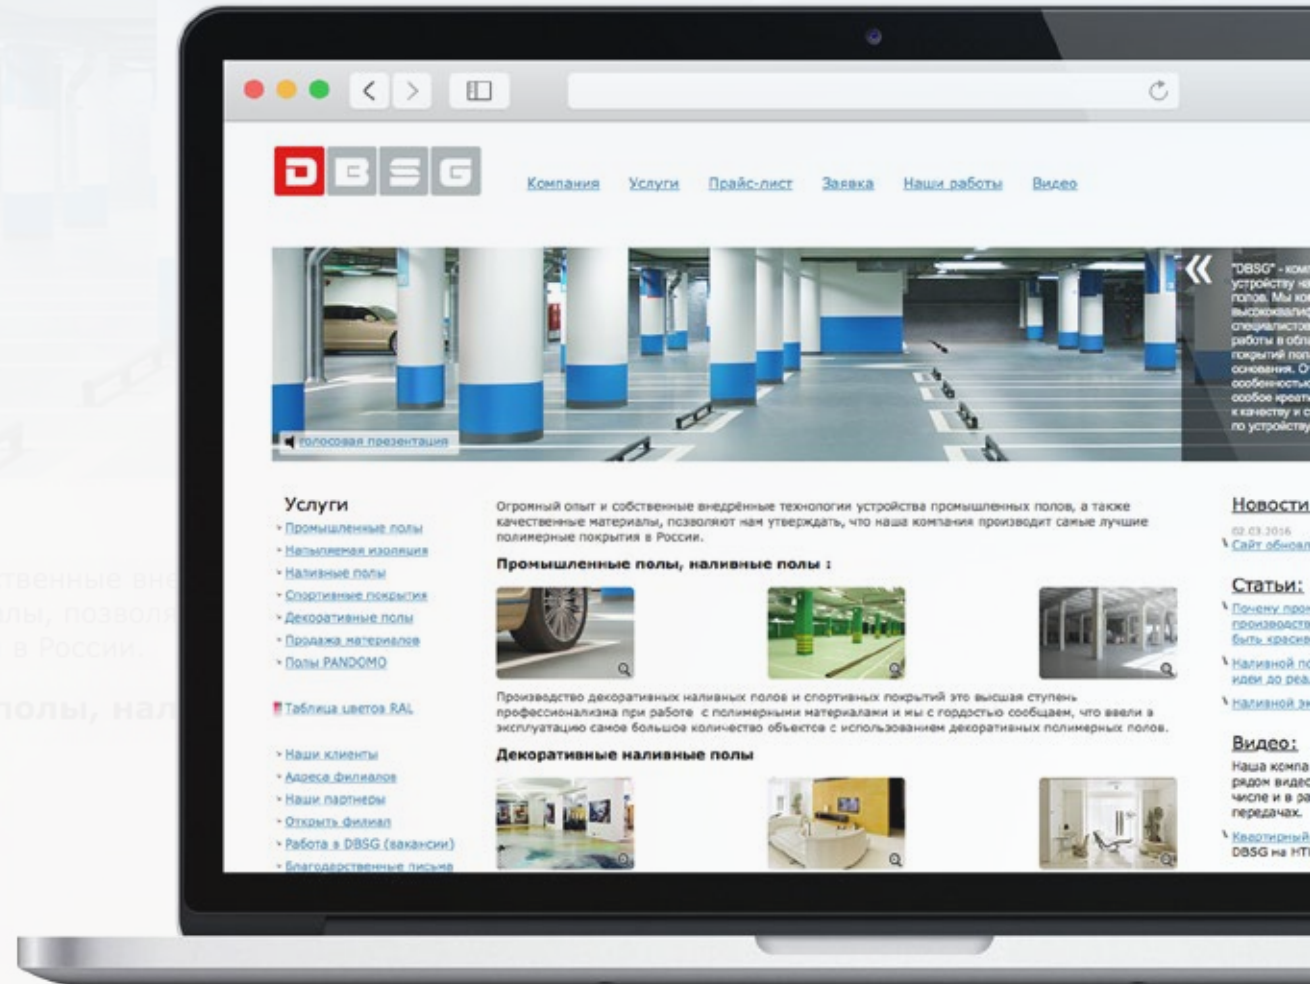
DBSG

Компания Услуги Прайс-лист Заявка Наши работы Видео

"DBSG" - ком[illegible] устройству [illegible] полов. Мы ко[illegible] высококвали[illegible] специалисто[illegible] работы в обл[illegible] покрытий по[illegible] основания. О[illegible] особенность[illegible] особое креат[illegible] к качеству и с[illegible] по устройств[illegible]

голосовая презентация

Услуги
Промышленные полы
Напыляемая изоляция
Наливные полы
Спортивные покрытия
Декоративные полы
Продажа материалов
Полы PANDOMO

Таблица цветов RAL

Наши клиенты
Адреса филиалов
Наши партнеры
Открыть филиал
Работа в DBSG (вакансии)
Благодарственные письма

Огромный опыт и собственные внедрённые технологии устройства промышленных полов, а также качественные материалы, позволяют нам утверждать, что наша компания производит самые лучшие полимерные покрытия в России.

Промышленные полы, наливные полы :

Производство декоративных наливных полов и спортивных покрытий это высшая ступень профессионализма при работе с полимерными материалами и мы с гордостью сообщаем, что ввели в эксплуатацию самое большое количество объектов с использованием декоративных полимерных полов.

Декоративные наливные полы

Новости
02.03.2016
Сайт обновл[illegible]

Статьи:
Почему пром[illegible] производств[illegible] быть красив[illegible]
Наливной по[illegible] идеи до реа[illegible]
Наливной эк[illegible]

Видео:
Наша компа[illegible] рядом видео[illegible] числе и в ра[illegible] передачах.
Квартирный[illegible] DBSG на НТ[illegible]